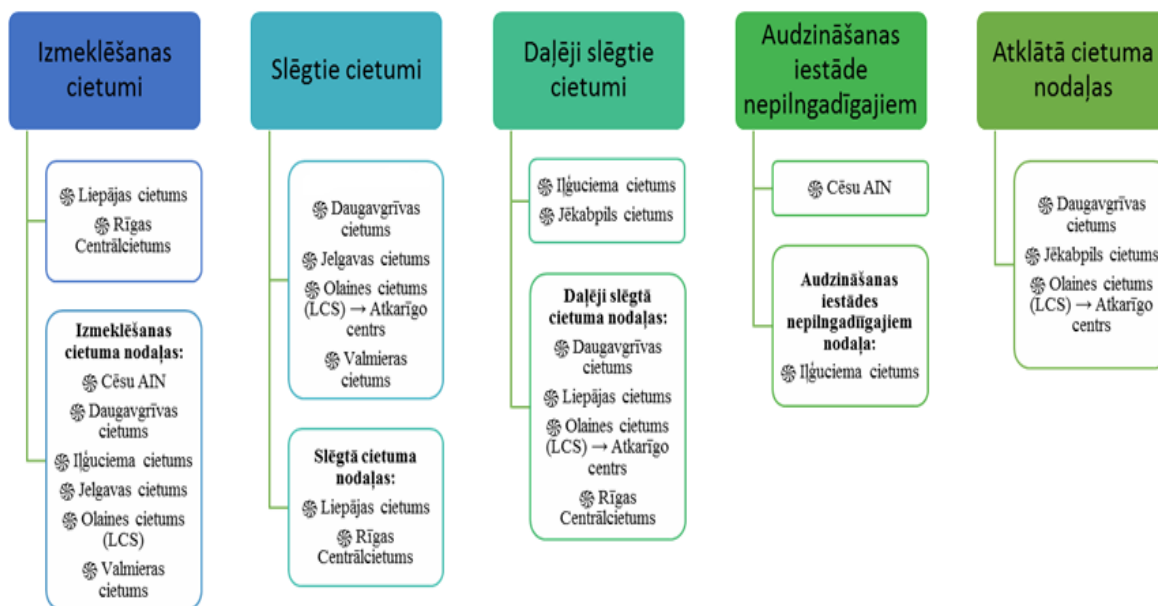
Izmeklēšanas cietumi

Liepājas cietums
Rīgas Centrālcietums

Izmeklēšanas cietuma nodaļas:
Cēsu AIN
Daugavgrīvas cietums
Iļģuciema cietums
Jelgavas cietums
Olaines cietums (LCS)
Valmieras cietums

Slēgtie cietumi

Daugavgrīvas cietums
Jelgavas cietums
Olaines cietums (LCS) → Atkarīgo centrs
Valmieras cietums

Slēgtā cietuma nodaļas:
Liepājas cietums
Rīgas Centrālcietums

Daļēji slēgtie cietumi

Iļģuciema cietums
Jēkabpils cietums

Daļēji slēgtā cietuma nodaļas:
Daugavgrīvas cietums
Liepājas cietums
Olaines cietums (LCS) → Atkarīgo centrs
Rīgas Centrālcietums

Audzināšanas iestāde nepilngadīgajiem

Cēsu AIN

Audzināšanas iestādes nepilngadīgajiem nodaļa:
Iļģuciema cietums

Atklātā cietuma nodaļas

Daugavgrīvas cietums
Jēkabpils cietums
Olaines cietums (LCS) → Atkarīgo centrs